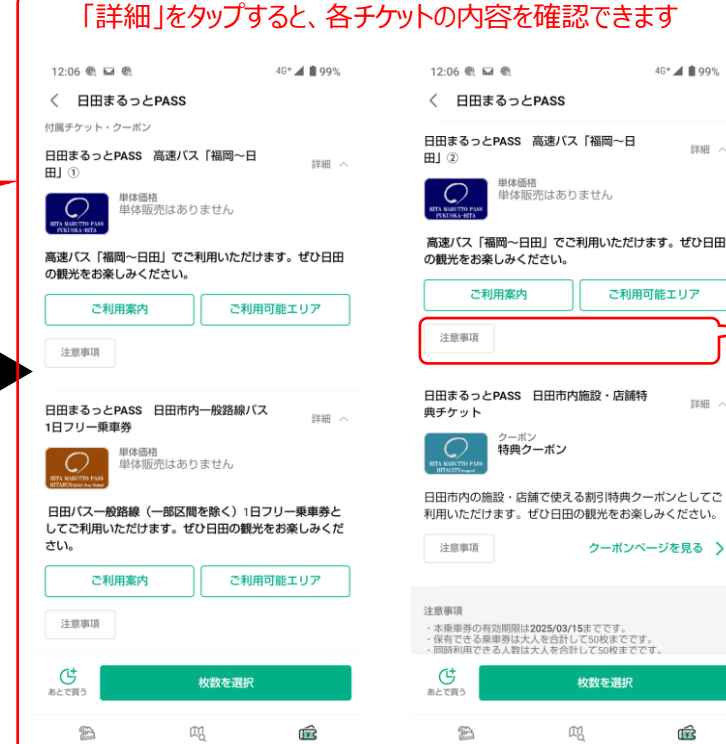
「詳細」をタップすると、各チケットの内容を確認できます

12:06 4G+ 99%

日田まるっとPASS

付属チケット・クーポン

日田まるっとPASS 高速バス「福岡～日田」①

詳細

HITA MARUTTO PASS FUKUOKA-HITA

単体価格
単体販売はありません

高速バス「福岡～日田」でご利用いただけます。ぜひ日田の観光をお楽しみください。

ご利用案内

ご利用可能エリア

注意事項

日田まるっとPASS 日田市内一般路線バス1日フリー乗車券

詳細

HITA MARUTTO PASS

単体価格
単体販売はありません

日田バス一般路線（一部区間を除く）1日フリー乗車券としてご利用いただけます。ぜひ日田の観光をお楽しみください。

ご利用案内

ご利用可能エリア

注意事項

あとで買う

枚数を選択

12:06 4G+ 99%

日田まるっとPASS

日田まるっとPASS 高速バス「福岡～日田」②

詳細

HITA MARUTTO PASS FUKUOKA-HITA

単体価格
単体販売はありません

高速バス「福岡～日田」でご利用いただけます。ぜひ日田の観光をお楽しみください。

ご利用案内

ご利用可能エリア

注意事項

日田まるっとPASS 日田市内施設・店舗特典チケット

詳細

HITA MARUTTO PASS

クーポン
特典クーポン

日田市内の施設・店舗で使える割引特典クーポンとしてご利用いただけます。ぜひ日田の観光をお楽しみください。

注意事項

クーポンページを見る

注意事項
・本乗車券の有効期限は2025/03/15までです。
・保有できる乗車券は大人を合計して50枚までです。
・同時利用できる人数は大人を合計して50枚までです。

あとで買う

枚数を選択